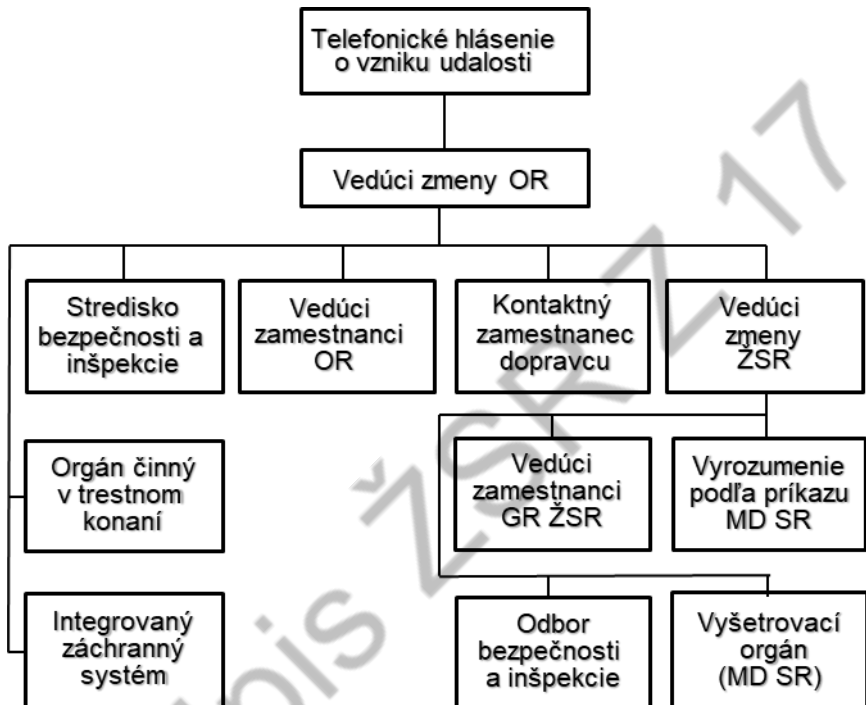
Telefonické hlásenie o vzniku udalosti

Vedúci zmeny OR

Stredisko bezpečnosti a inšpekcie

Vedúci zamestnanci OR

Kontaktný zamestnanec dopravcu

Vedúci zmeny ŽSR

Orgán činný v trestnom konaní

Vedúci zamestnanci GR ŽSR

Vyrozumenie podľa príkazu MD SR

Integrovaný záchranný systém

Odbor bezpečnosti a inšpekcie

Vyšetrovací orgán (MD SR)

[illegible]bis ŽSR Z 17